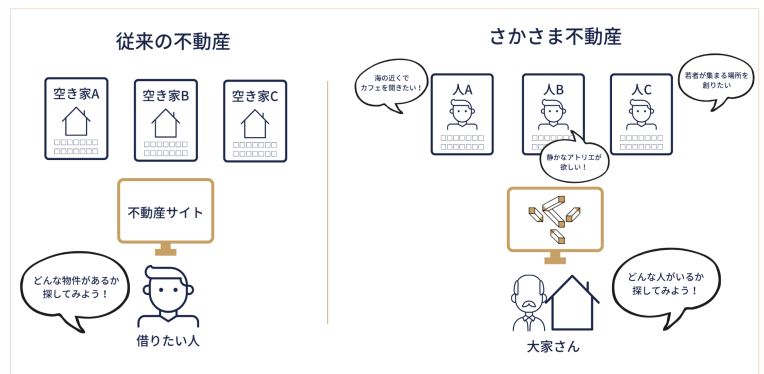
従来の不動産

空き家A
□□□□□□□
□□□□□□□

空き家B
□□□□□□□
□□□□□□□

空き家C
□□□□□□□
□□□□□□□

不動産サイト

どんな物件があるか探してみよう！

借りたい人

さかさま不動産

海の近くでカフェを開きたい！

人A
□□□□□□□
□□□□□□□

人B
□□□□□□□
□□□□□□□

静かなアトリエが欲しい！

人C
□□□□□□□
□□□□□□□

若者が集まる場所を創りたい

どんな人がいるか探してみよう！

大家さん